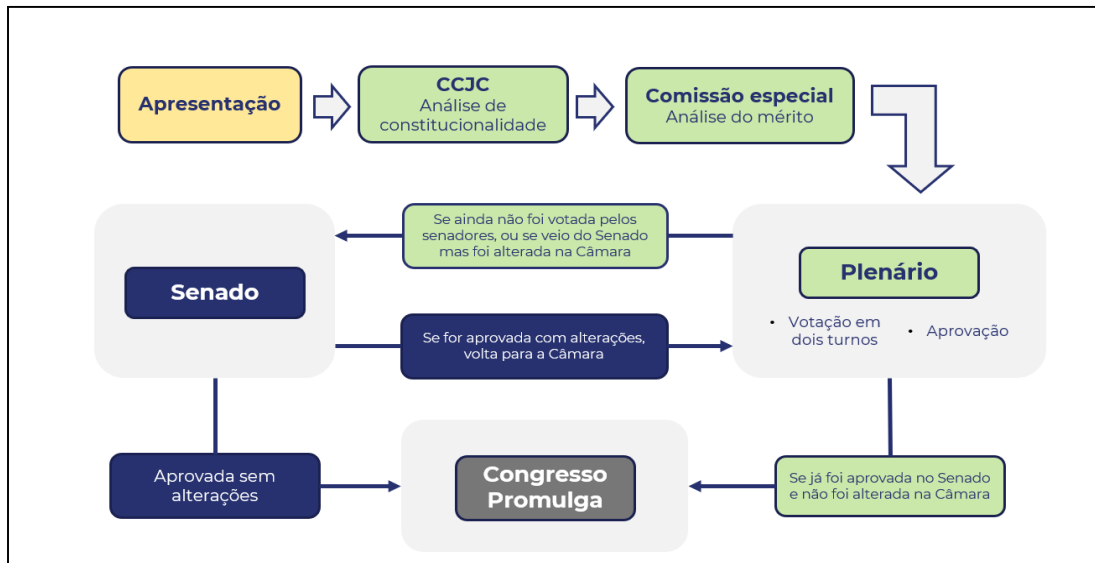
Apresentação

CCJC
Análise de constitucionalidade

Comissão especial
Análise do mérito

Se ainda não foi votada pelos senadores, ou se veio do Senado mas foi alterada na Câmara

Plenário

• Votação em dois turnos
• Aprovação

Senado

Se for aprovada com alterações, volta para a Câmara

Aprovada sem alterações

Congresso Promulga

Se já foi aprovada no Senado e não foi alterada na Câmara